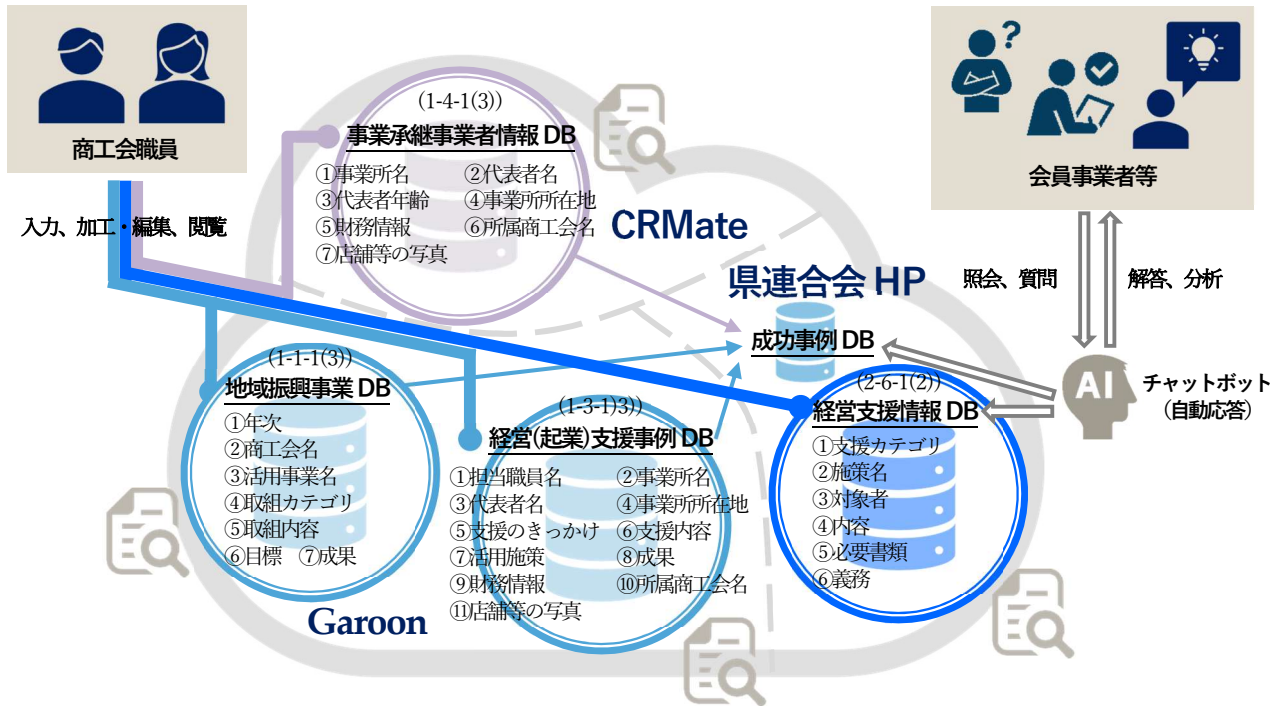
商工会職員

入力、加工・編集、閲覧

(1-4-1(3))
事業承継事業者情報 DB
①事業所名
②代表者名
③代表者年齢
④事業所所在地
⑤財務情報
⑥所属商工会名
⑦店舗等の写真

CRMate

会員事業者等

照会、質問

解答、分析

県連合会 HP

成功事例 DB

AI

チャットボット
(自動応答)

(1-1-1(3))
地域振興事業 DB
①年次
②商工会名
③活用事業名
④取組カテゴリ
⑤取組内容
⑥目標 ⑦成果

Garoon

(1-3-1(3))
経営(起業)支援事例 DB
①担当職員名
②事業所名
③代表者名
④事業所所在地
⑤支援のきっかけ
⑥支援内容
⑦活用施策
⑧成果
⑨財務情報
⑩所属商工会名
⑪店舗等の写真

(2-6-1(2))
経営支援情報 DB
①支援カテゴリ
②施策名
③対象者
④内容
⑤必要書類
⑥義務